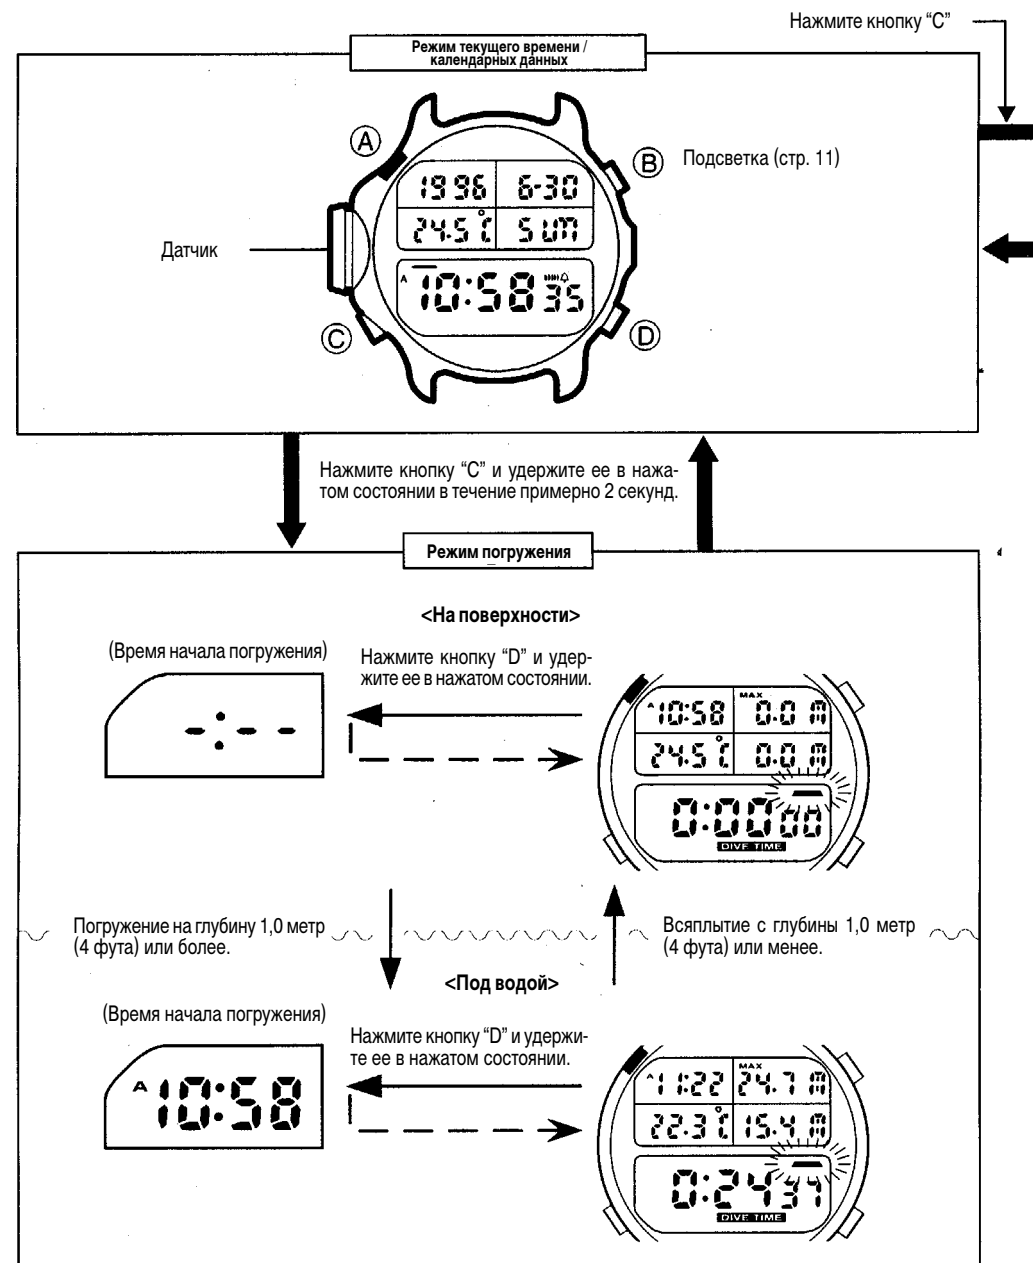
Нажмите кнопку "C"

Режим текущего времени / календарных данных

A

B

Подсветка (стр. 11)

1996 6-30

24.5 °C SUN

Датчик

A 10:58 35

C

D

Нажмите кнопку "C" и удержите ее в нажатом состоянии в течение примерно 2 секунд.

Режим погружения

<На поверхности>

(Время начала погружения)

Нажмите кнопку "D" и удержите ее в нажатом состоянии.

-:- -

A 10:58 MAX 0.0 m

24.5 °C 0.0 m

0:00 00

DIVE TIME

Погружение на глубину 1,0 метр (4 фута) или более.

Всплытие с глубины 1,0 метр (4 фута) или менее.

<Под водой>

(Время начала погружения)

Нажмите кнопку "D" и удержите ее в нажатом состоянии.

A 10:58

A 11:22 MAX 24.7 m

22.3 °C 15.4 m

0:24 37

DIVE TIME